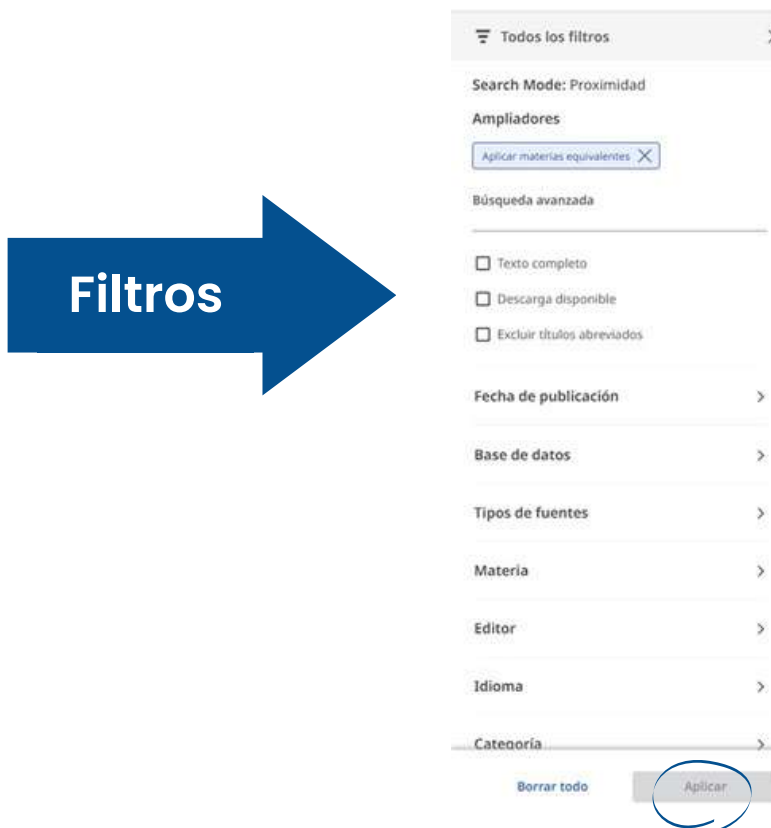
Filtros

Todos los filtros

Search Mode: Proximidad

Ampliadores

Aplicar materias equivalentes

Búsqueda avanzada

Texto completo

Descarga disponible

Excluir títulos abreviados

Fecha de publicación

Base de datos

Tipos de fuentes

Materia

Editor

Idioma

Categoría

Borrar todo

Aplicar